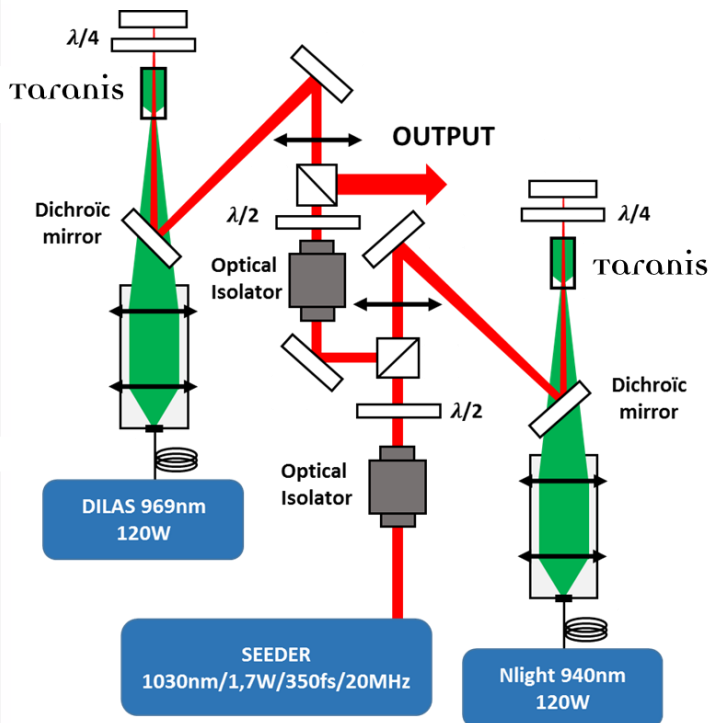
$\lambda/4$

Taranis

OUTPUT

Dichroïc mirror

$\lambda/2$

Optical Isolator

$\lambda/4$

Taranis

Dichroïc mirror

$\lambda/2$

Optical Isolator

DILAS 969nm 120W

SEEDER 1030nm/1,7W/350fs/20MHz

Nlight 940nm 120W